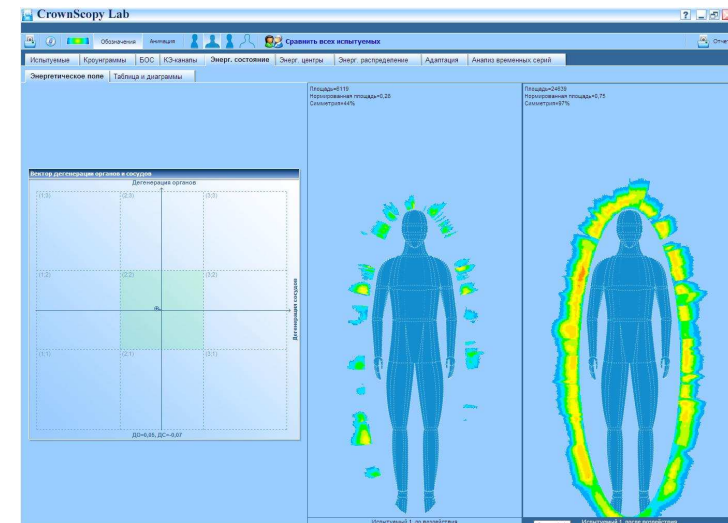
CrownScopy Lab

Обозначения Анимация Сравнить всех испытуемых

Испытуемые | Кроунграммы | БОС | КЗ-каналы | Энерг. состояние | Энерг. центры | Энерг. распределение | Адаптация | Анализ временных серий

Энергетическое поле | Таблица и диаграммы

Вектор дегенерации органов и сосудов

Дегенерация органов

(1;3) (2;3) (3;3)

(1;2) (2;2) (3;2)

(1;1) (2;1) (3;1)

Дегенерация сосудов

ДО=0,05; ДС=-0,07

Площадь=6119
Нормированная площадь=0,26
Симметрия=44%

Площадь=24639
Нормированная площадь=0,75
Симметрия=97%

Испытуемый 1, до воздействия

Испытуемый 1, после воздействия